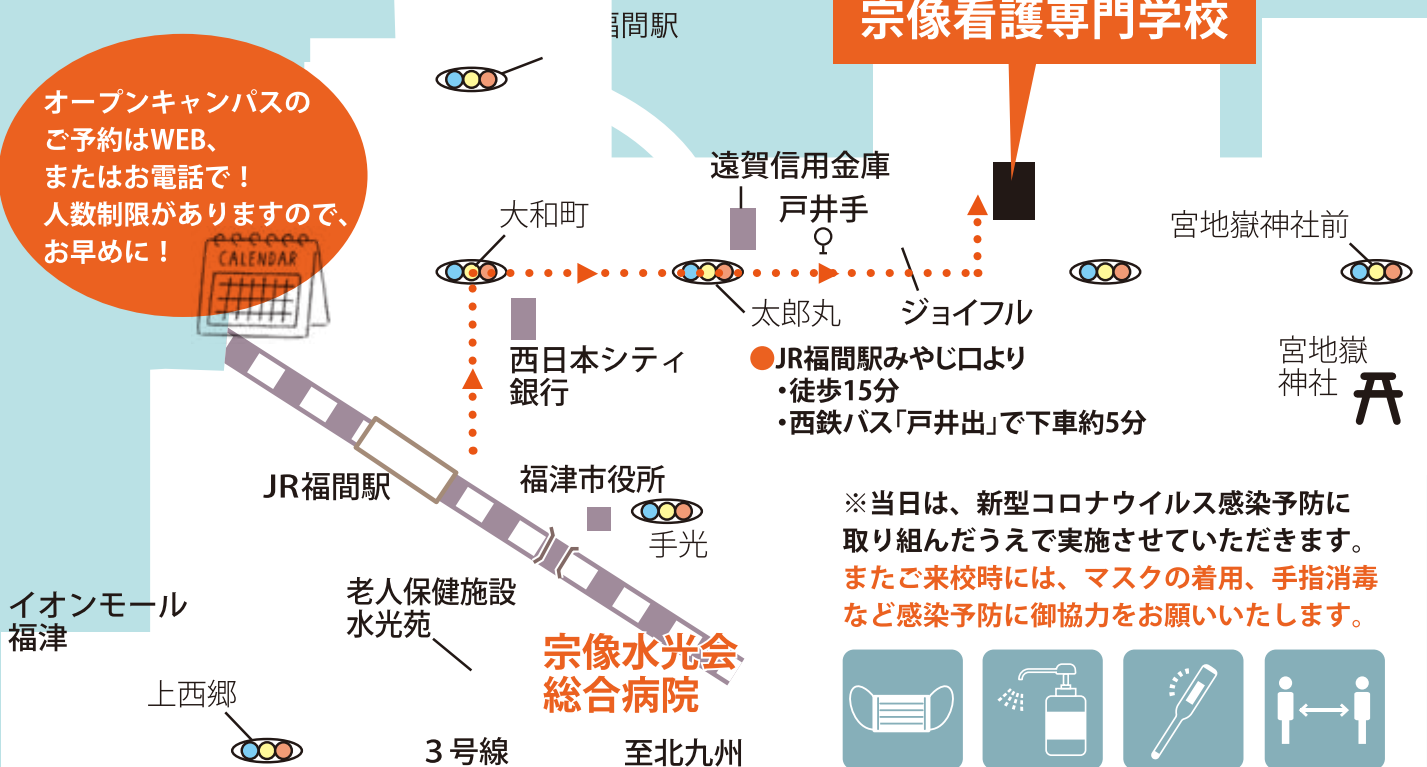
宗像看護専門学校

福間駅

オープンキャンパスのご予約はWEB、またはお電話で！人数制限がありますので、お早めに！

CALENDAR

遠賀信用金庫

戸井手

大和町

宮地嶽神社前

太郎丸

ジョイフル

西日本シティ銀行

●JR福間駅みやじ口より
・徒歩15分
・西鉄バス「戸井出」で下車約5分

宮地嶽神社

JR福間駅

福津市役所

手光

※当日は、新型コロナウイルス感染予防に取り組んだうえで実施させていただきます。
またご来校時には、マスクの着用、手指消毒など感染予防に御協力をお願いいたします。

イオンモール福津

老人保健施設水光苑

宗像水光会総合病院

上西郷

３号線

至北九州